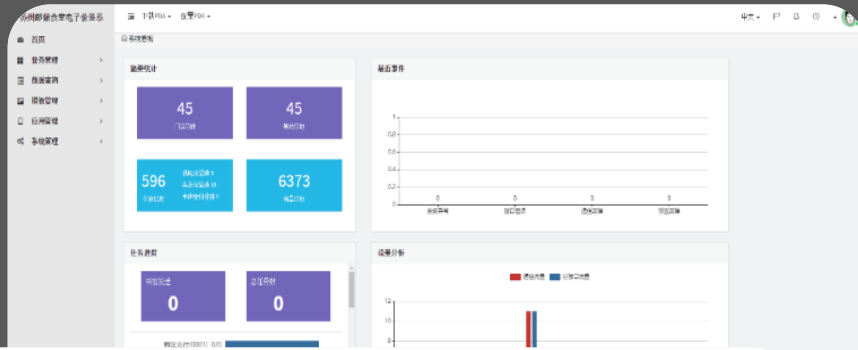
苏州邮储食堂电子餐务系

首页
业务管理
数据查询
报表管理
应用管理
系统管理

下载PDA
管理PDA

中文

系统面板

数据统计

45
门店总数

45
商户总数

596
卡片总数

6373
商品总数

最近事件

1
0.8
0.6
0.4
0.2
0

0
0
0
0

任务进度

0

0

流量分析

12
10
8